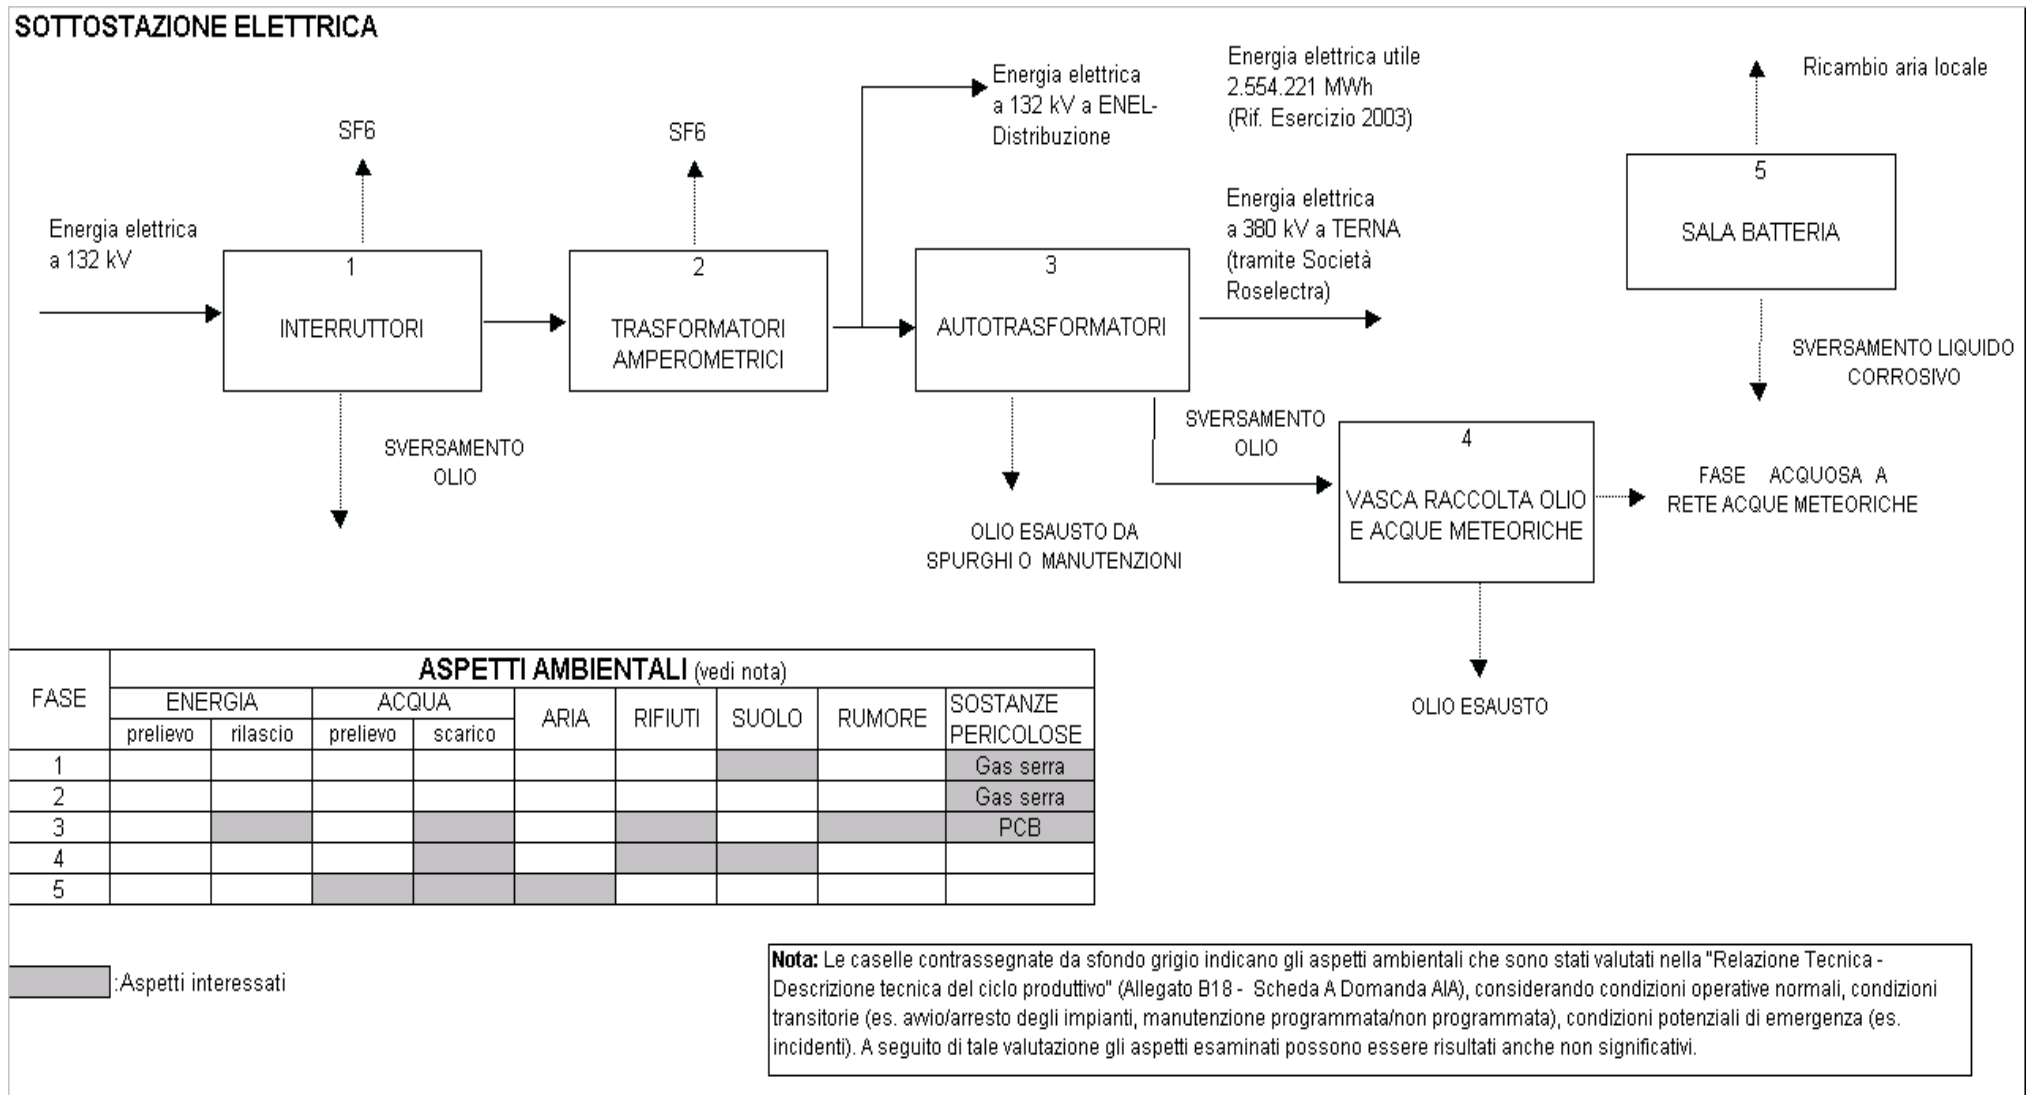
SOTTOSTAZIONE ELETTRICA

Energia elettrica a 132 kV

SF6

1
INTERRUTTORI

SVERSAMENTO OLIO

SF6

2
TRASFORMATORI AMPEROMETRICI

Energia elettrica a 132 kV a ENEL-Distribuzione

3
AUTOTRASFORMATORI

OLIO ESAUSTO DA SPURGHI O MANUTENZIONI

SVERSAMENTO OLIO

Energia elettrica utile 2.554.221 MWh (Rif. Esercizio 2003)

Energia elettrica a 380 kV a TERNA (tramite Società Roselectra)

4
VASCA RACCOLTA OLIO E ACQUE METEORICHE

OLIO ESAUSTO

FASE ACQUOSA A RETE ACQUE METEORICHE

Ricambio aria locale

5
SALA BATTERIA

SVERSAMENTO LIQUIDO CORROSIVO

| FASE | ASPETTI AMBIENTALI (vedi nota) | | | | | | | | |
|---|---|---|---|---|---|---|---|---|---|
| | ENERGIA | | ACQUA | | ARIA | RIFIUTI | SUOLO | RUMORE | SOSTANZE PERICOLOSE |
| | prelievo | rilascio | prelievo | scarico | | | | | |
| 1 | | | | | | | | | Gas serra |
| 2 | | | | | | | | | Gas serra |
| 3 | | | | | | | | | PCB |
| 4 | | | | | | | | | |
| 5 | | | | | | | | | |

:Aspetti interessati

Nota: Le caselle contrassegnate da sfondo grigio indicano gli aspetti ambientali che sono stati valutati nella "Relazione Tecnica - Descrizione tecnica del ciclo produttivo" (Allegato B18 - Scheda A Domanda AIA), considerando condizioni operative normali, condizioni transitorie (es. avvio/arresto degli impianti, manutenzione programmata/non programmata), condizioni potenziali di emergenza (es. incidenti). A seguito di tale valutazione gli aspetti esaminati possono essere risultati anche non significativi.